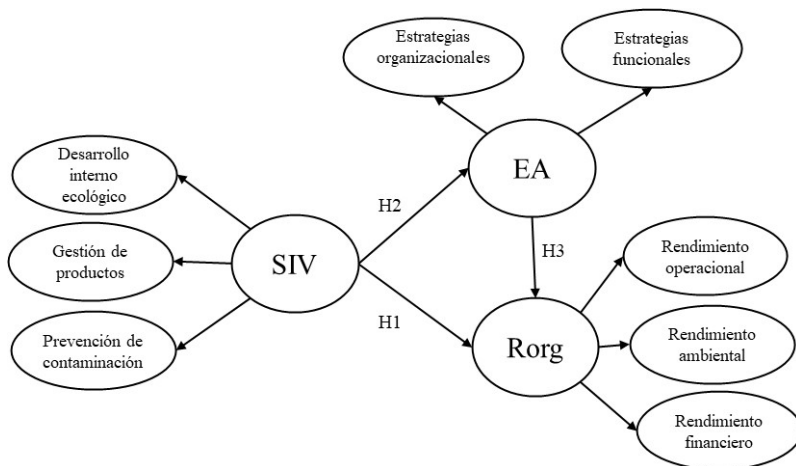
Estrategias organizacionales

Estrategias funcionales

Desarrollo interno ecológico

Gestión de productos

Prevención de contaminación

SIV

H2

EA

H3

H1

Rorg

Rendimiento operacional

Rendimiento ambiental

Rendimiento financiero